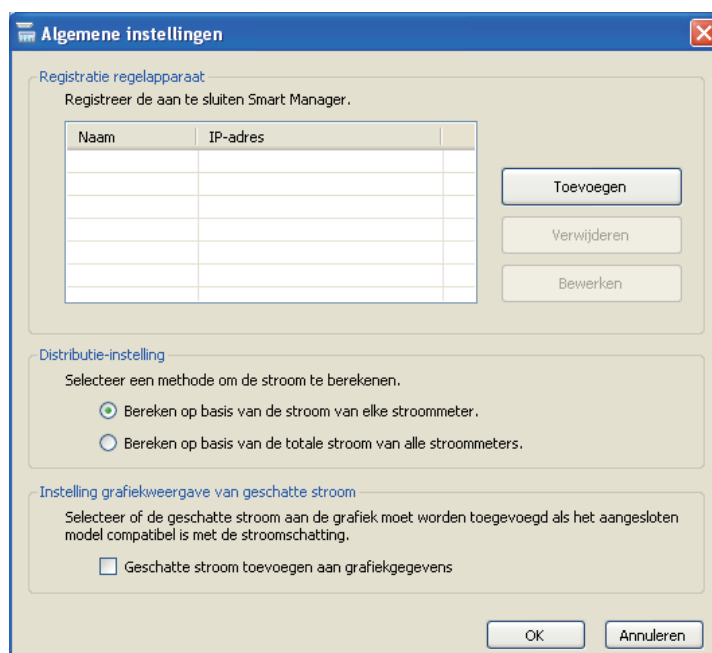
Algemene instellingen

Registratie regelapparaat

Registreer de aan te sluiten Smart Manager.

| Naam | IP-adres |
|---|---|
| | |

Toevoegen

Verwijderen

Bewerken

Distributie-instelling

Selecteer een methode om de stroom te berekenen.

Bereken op basis van de stroom van elke stroommeter.

Bereken op basis van de totale stroom van alle stroommeters.

Instelling grafiekweergave van geschatte stroom

Selecteer of de geschatte stroom aan de grafiek moet worden toegevoegd als het aangesloten model compatibel is met de stroomschatting.

Geschatte stroom toevoegen aan grafiekgegevens

OK

Annuleren